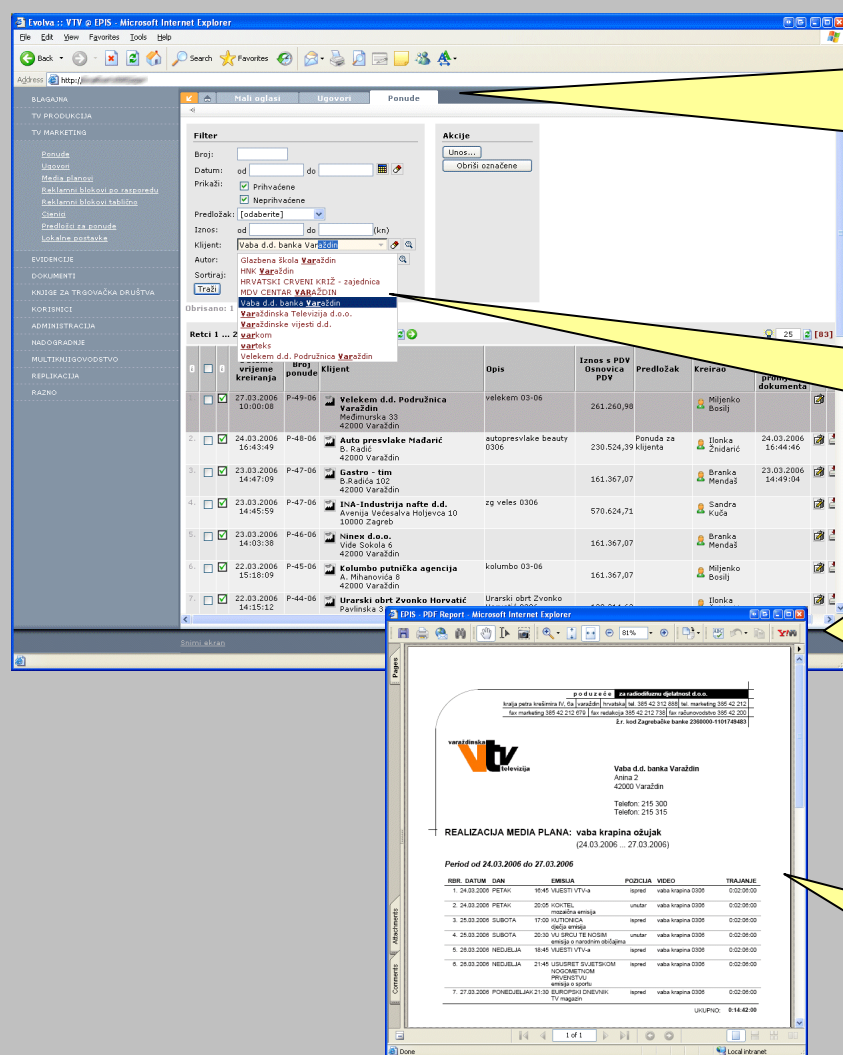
Evolva :: VTV @ EPIS - Microsoft Internet Explorer

File Edit View Favorites Tools Help

Back Search Favorites

Address http://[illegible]

BLAGAJNA
TV PRODUKCIJA
TV MARKETING
Ponude
Ugovori
Media planovi
Reklamni blokovi po rasporedu
Reklamni blokovi tablično
Cjenici
Predlošci za ponude
Lokalne postavke
EVIDENCIJE
DOKUMENTI
KNJIGE ZA TRGOVAČKA DRUŠTVA
KORISNICI
ADMINISTRACIJA
NADOGRADNJE
MULTIKNJIGOVODSTVO
REPLIKACIJA
RAZNO

Mali oglasi | Ugovori | Ponude

Filter
Broj:
Datum: od do
Prikaži: Prihvaćene
Neprihvaćene
Predložak: [odaberite]
Iznos: od do (kn)
Klijent: Vaba d.d. banka Varaždin
Autor:
Sortiraj:
Traži

Glazbena škola Varaždin
HNK Varaždin
HRVATSKI CRVENI KRIŽ - zajednica
MDV CENTAR VARAŽDIN
Vaba d.d. banka Varaždin
Varaždinska Televizija d.o.o.
Varaždinske vijesti d.d.
varkom
varteks
Velekem d.d. Podružnica Varaždin

Akcije
Unos...
Obriši označene

Obrisano: 1
Retci 1 ... 2
25 [83]

| | | | Datum i vrijeme kreiranja | Broj ponude | Klijent | Opis | Iznos s PDV Osnovica PDV | Predložak | Kreirao | Datum promjene dokumenta |
|---|---|---|---|---|---|---|---|---|---|---|
| 1. | | | 27.03.2006 10:00:08 | P-49-06 | Velekem d.d. Podružnica Varaždin Međimurska 33 42000 Varaždin | velekem 03-06 | 261.260,98 | | Miljenko Bosilj | |
| 2. | | | 24.03.2006 16:43:49 | P-48-06 | Auto presvlake Mađarić B. Radić 42000 Varaždin | autopresvlake beauty 0306 | 230.524,39 | Ponuda za klijenta | Ilonka Žnidarić | 24.03.2006 16:44:46 |
| 3. | | | 23.03.2006 14:47:09 | P-47-06 | Gastro - tim B.Radića 102 42000 Varaždin | | 161.367,07 | | Branka Mendaš | 23.03.2006 14:49:04 |
| 4. | | | 23.03.2006 14:45:59 | P-47-06 | INA-Industrija nafte d.d. Avenija Većeslava Holjevca 10 10000 Zagreb | zg veles 0306 | 570.624,71 | | Sandra Kuča | |
| 5. | | | 23.03.2006 14:03:38 | P-46-06 | Ninex d.o.o. Vide Sokola 6 42000 Varaždin | | 161.367,07 | | Branka Mendaš | |
| 6. | | | 22.03.2006 15:18:09 | P-45-06 | Kolumbo putnička agencija A. Mihanovića 8 42000 Varaždin | kolumbo 03-06 | 161.367,07 | | Miljenko Bosilj | |
| 7. | | | 22.03.2006 14:15:12 | P-44-06 | Urarski obrt Zvonko Horvatić Pavlinska 3 | Urarski obrt Zvonko | | | Ilonka | |

Snimi ekran

EPIS - PDF Report - Microsoft Internet Explorer

81%

Pages
Attachments
Comments

poduzeće za radiodifuznu djelatnost d.o.o.
kralja petra krešimira IV. 6a varaždin hrvatska tel. 385 42 312 888 tel. marketing 395 42 212
fax marketing 385 42 212 679 fax redakcija 385 42 212 738 fax računovodstvo 385 42 200
Žr. kod Zagrebačke banke 2360000-1101749483

varaždinska vtv televizija

Vaba d.d. banka Varaždin
Anina 2
42000 Varaždin

Telefon: 215 300
Telefon: 215 315

REALIZACIJA MEDIA PLANA: vaba krapina ožujak
(24.03.2006 ... 27.03.2006)

Period od 24.03.2006 do 27.03.2006

| RBR. | DATUM | DAN | | EMISIJA | POZICIJA | VIDEO | TRAJANJE |
|---|---|---|---|---|---|---|---|
| 1. | 24.03.2006 | PETAK | 16:45 | VIJESTI VTV-a | ispred | vaba krapina 0306 | 0:02:06:00 |
| 2. | 24.03.2006 | PETAK | 20:05 | KOKTEL mozaična emisija | unutar | vaba krapina 0306 | 0:02:06:00 |
| 3. | 25.03.2006 | SUBOTA | 17:00 | KUTIONICA dječja emisija | ispred | vaba krapina 0306 | 0:02:06:00 |
| 4. | 25.03.2006 | SUBOTA | 20:30 | VU SRCU TE NOSIM emisija o narodnim običajima | ispred | vaba krapina 0306 | 0:02:06:00 |
| 5. | 26.03.2006 | NEDJELJA | 18:45 | VIJESTI VTV-a | ispred | vaba krapina 0306 | 0:02:06:00 |
| 6. | 26.03.2006 | NEDJELJA | 21:45 | USUSRET SVJETSKOM NOGOMETNOM PRVENSTVU emisija o sportu | ispred | vaba krapina 0306 | 0:02:06:00 |
| 7. | 27.03.2006 | PONEDJELJAK | 21:30 | EUROPSKI DNEVNIK TV magazin | ispred | vaba krapina 0306 | 0:02:06:00 |

UKUPNO: 0:14:42:00

1 of 1

Done
Local intranet